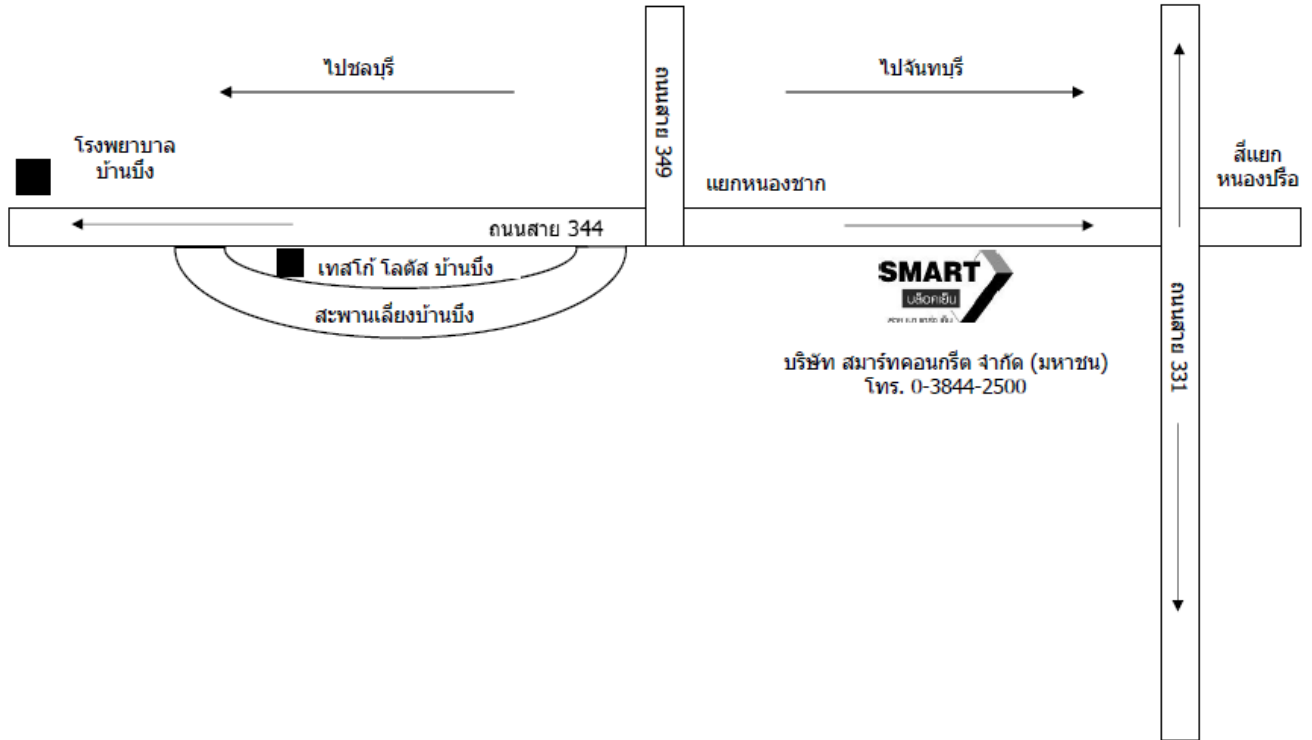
ไปชลบุรี

ไปจันทบุรี

ถนนสาย 349

โรงพยาบาล บ้านบึง

สี่แยก หนองปรือ

แยกหนองชาก

ถนนสาย 344

เทสโก้ โลตัส บ้านบึง

สะพานเลี่ยงบ้านบึง

SMART

บล็อคเย็น

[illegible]

ถนนสาย 331

บริษัท สมาร์ทคอนกรีต จำกัด (มหาชน)
โทร. 0-3844-2500